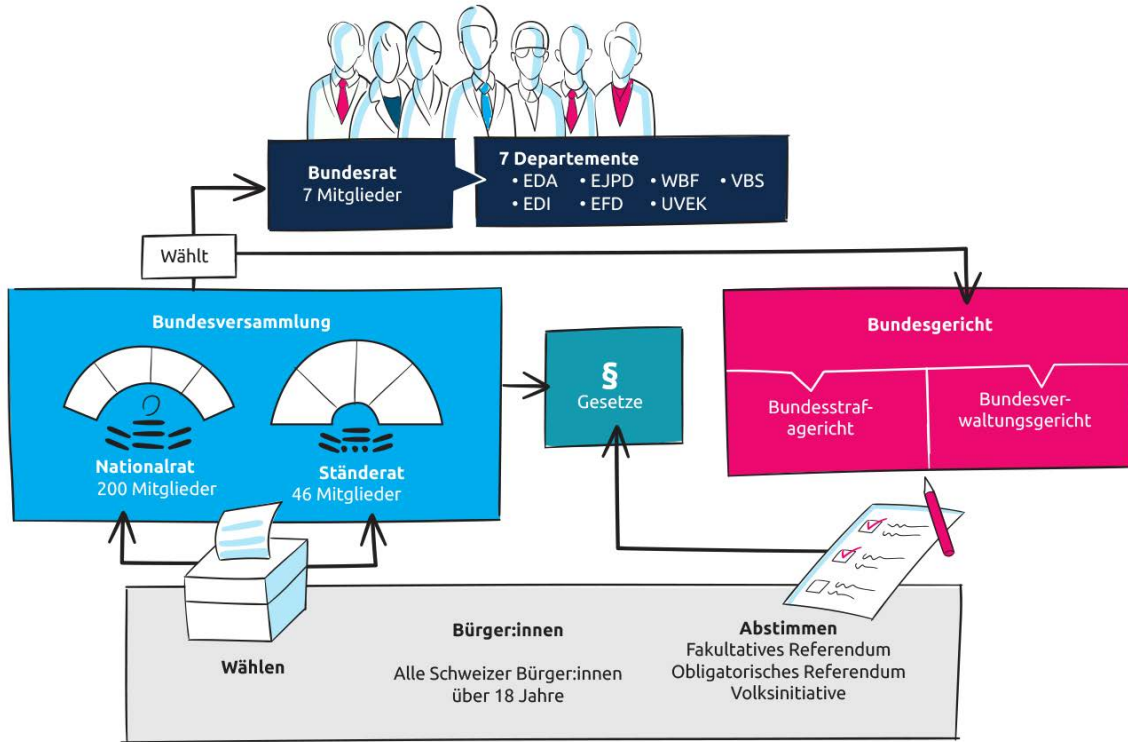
Bundesrat
7 Mitglieder

7 Departemente
• EDA • EJPD • WBF • VBS
• EDI • EFD • UVEK

Wählt

Bundesversammlung

Nationalrat
200 Mitglieder

Ständerat
46 Mitglieder

§
Gesetze

Bundesgericht

Bundesstrafagericht

Bundesverwaltungsgericht

Wählen

Bürger:innen

Alle Schweizer Bürger:innen über 18 Jahre

Abstimmen
Fakultatives Referendum
Obligatorisches Referendum
Volksinitiative